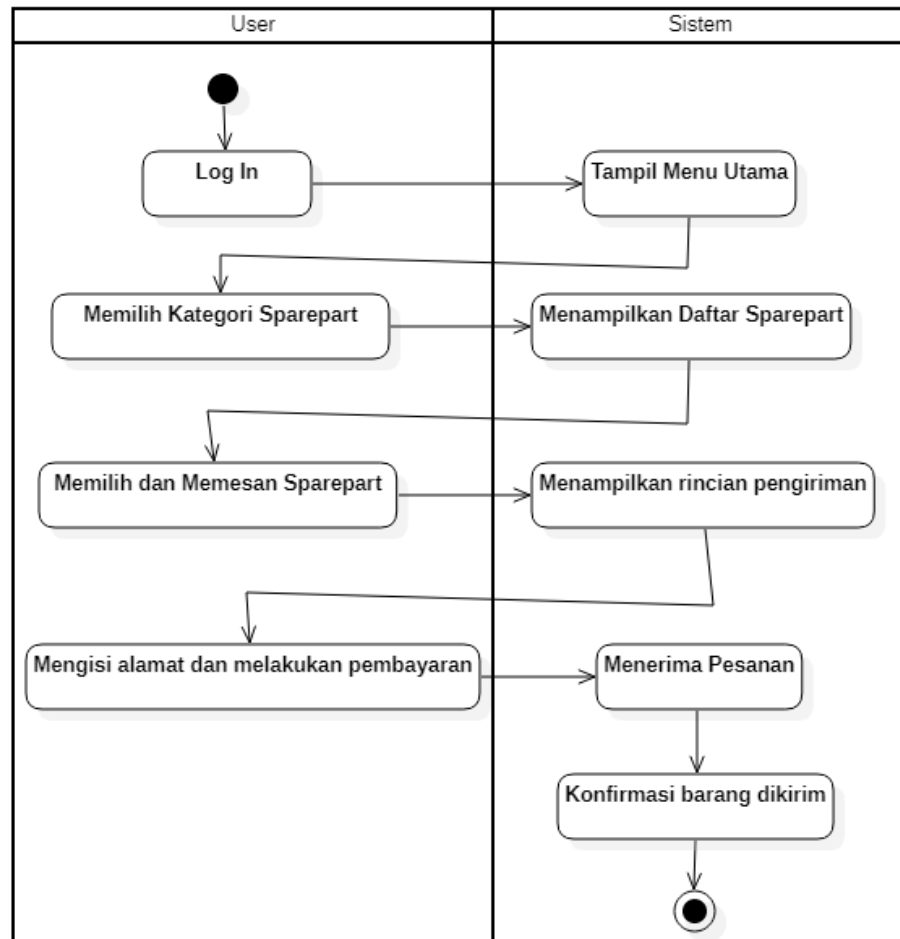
User

Sistem

Log In

Tampil Menu Utama

Memilih Kategori Sparepart

Menampilkan Daftar Sparepart

Memilih dan Memesan Sparepart

Menampilkan rincian pengiriman

Mengisi alamat dan melakukan pembayaran

Menerima Pesanan

Konfirmasi barang dikirim